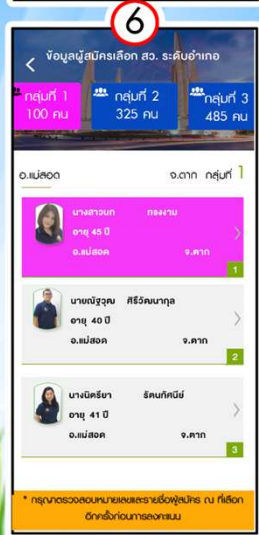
6

ข้อมูลผู้สมัครเลือก สว. ระดับอำเภอ

กลุ่มที่ 1 100 คน

กลุ่มที่ 2 325 คน

กลุ่มที่ 3 485 คน

อ.แม่สอด

จ.ตาก กลุ่มที่ 1

นางสาวนก ทรงงาม
อายุ 45 ปี
อ.แม่สอด จ.ตาก
1

นายณัฐวุฒิ ศิริวัฒนากุล
อายุ 40 ปี
อ.แม่สอด จ.ตาก
2

นางนิตรียา รัตนทัศนีย์
อายุ 41 ปี
อ.แม่สอด จ.ตาก
3

* กรุณาตรวจสอบหมายเลขและรายชื่อผู้สมัคร ณ ที่เลือกอีกครั้งก่อนการลงคะแนน